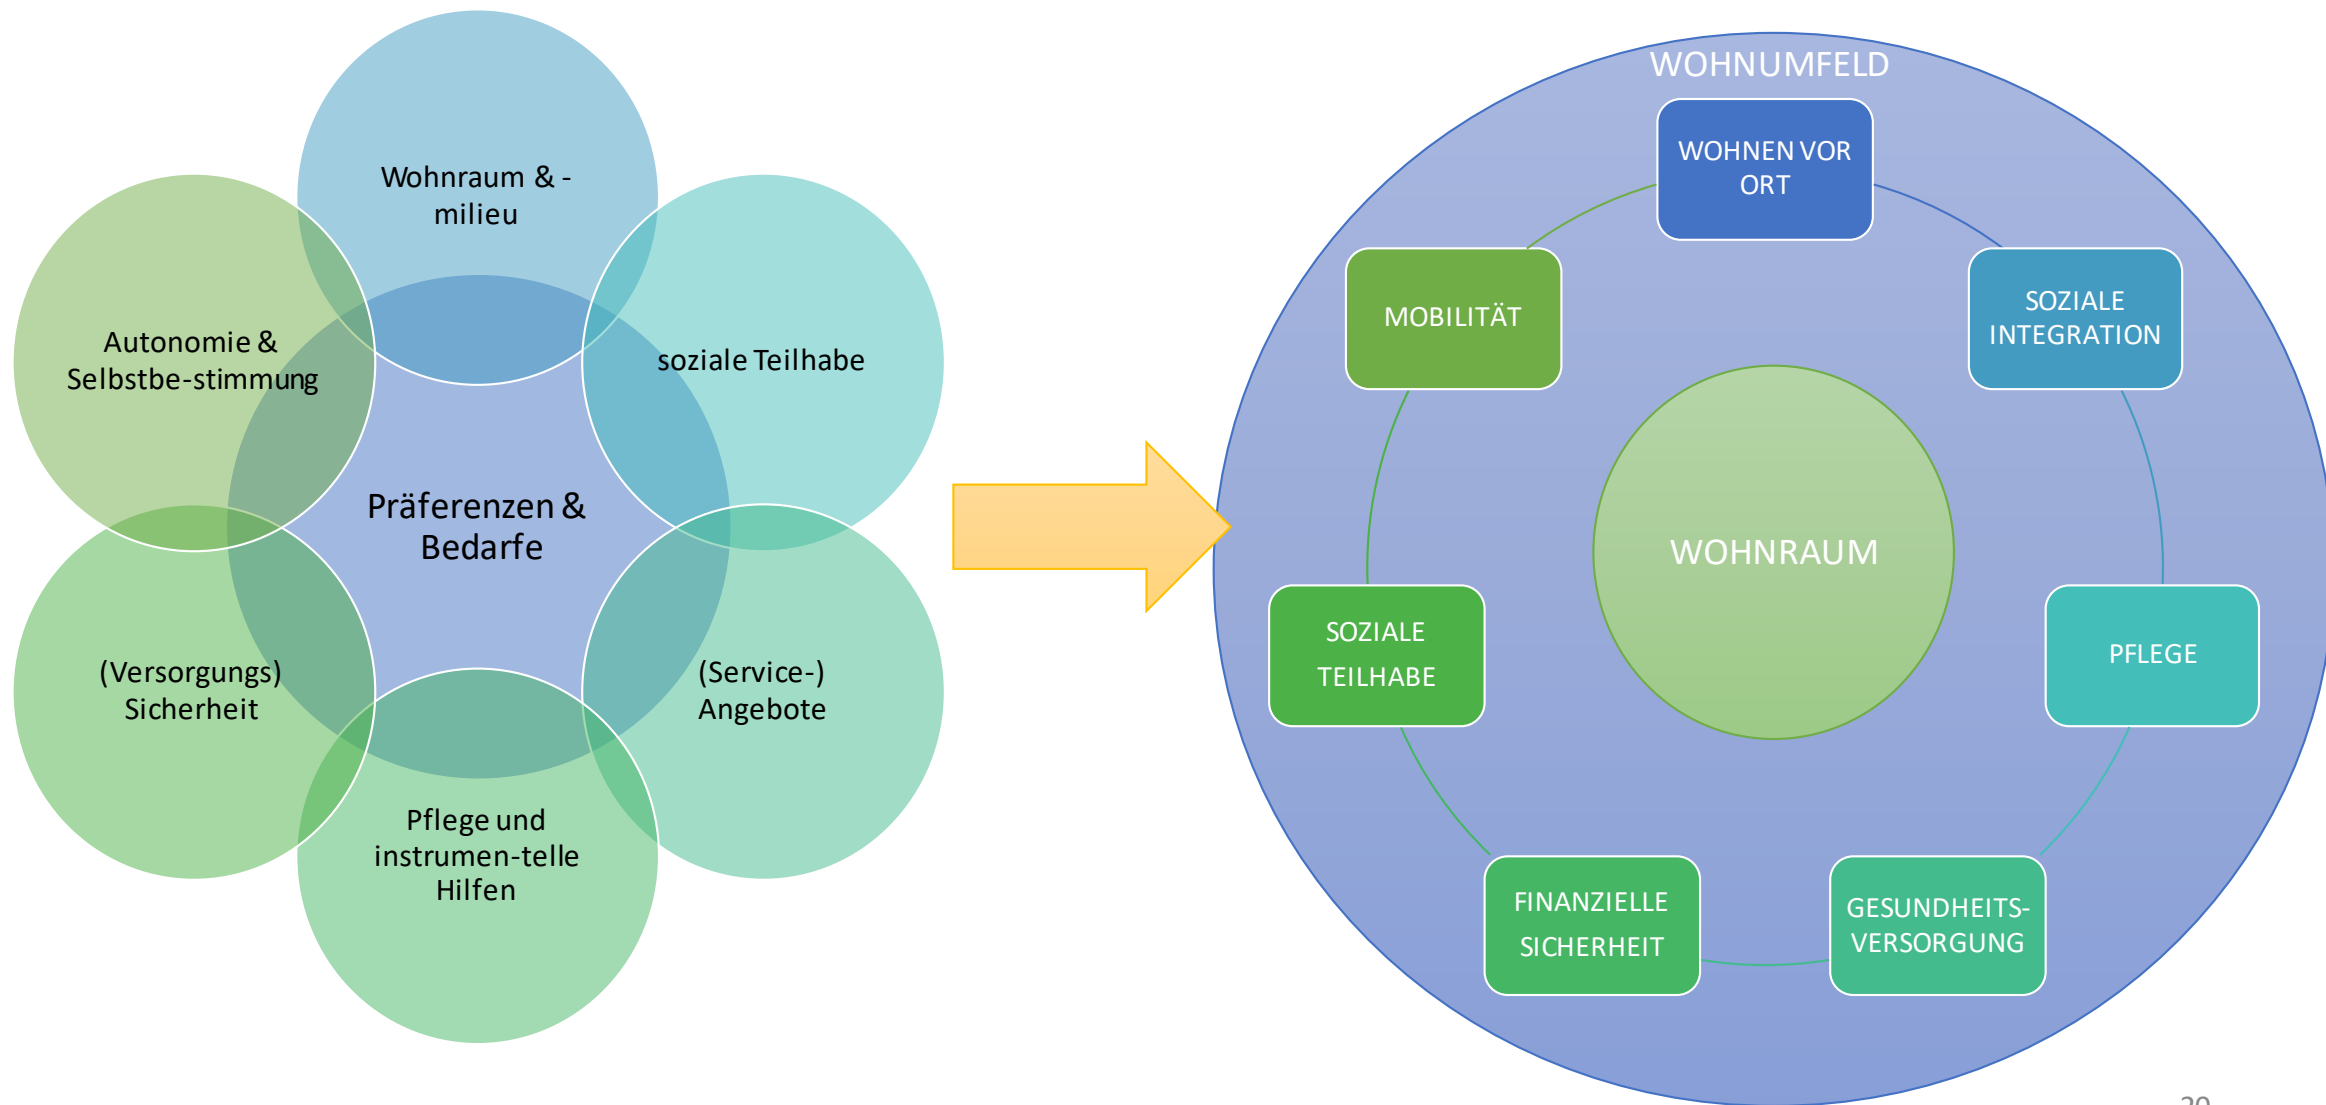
Wohnraum & -milieu

Autonomie & Selbstbe-stimmung

soziale Teilhabe

Präferenzen & Bedarfe

(Versorgungs) Sicherheit

(Service-) Angebote

Pflege und instrumen-telle Hilfen

WOHNUMFELD

WOHNEN VOR ORT

MOBILITÄT

SOZIALE INTEGRATION

WOHNRAUM

SOZIALE TEILHABE

PFLEGE

FINANZIELLE SICHERHEIT

GESUNDHEITS-VERSORGUNG

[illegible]